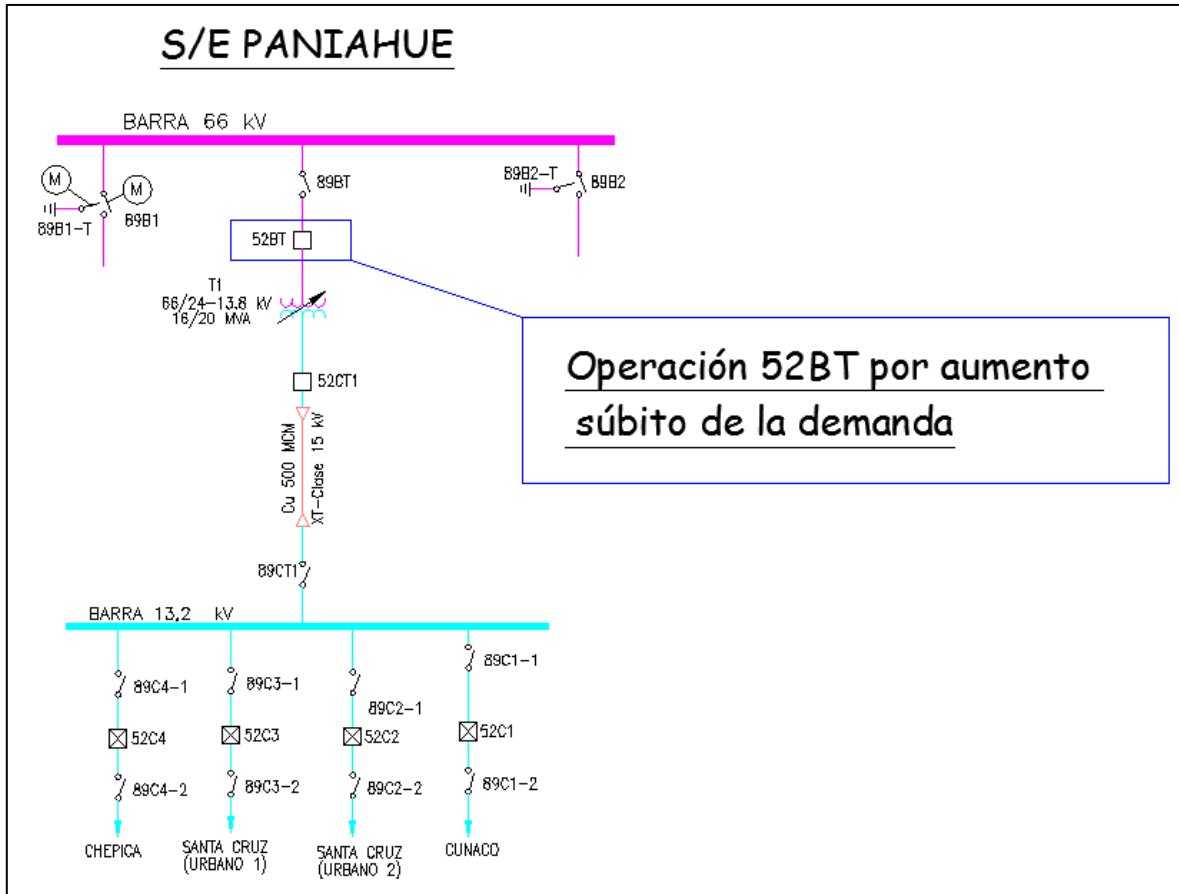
S/E PANIAHUE

BARRA 66 kV

M

M

89B1-T

89B1

89BT

89B2-T

89B2

52BT

T1
66/24-13.8 kV
16/20 MVA

Operación 52BT por aumento súbito de la demanda

52CT1

Cu 500 MCM
XT-Clase 15 kV

89CT1

BARRA 13,2 kV

89C4-1

52C4

89C4-2

CHEPICA

89C3-1

52C3

89C3-2

SANTA CRUZ
(URBANO 1)

89C2-1

52C2

89C2-2

SANTA CRUZ
(URBANO 2)

89C1-1

52C1

89C1-2

CUNACO